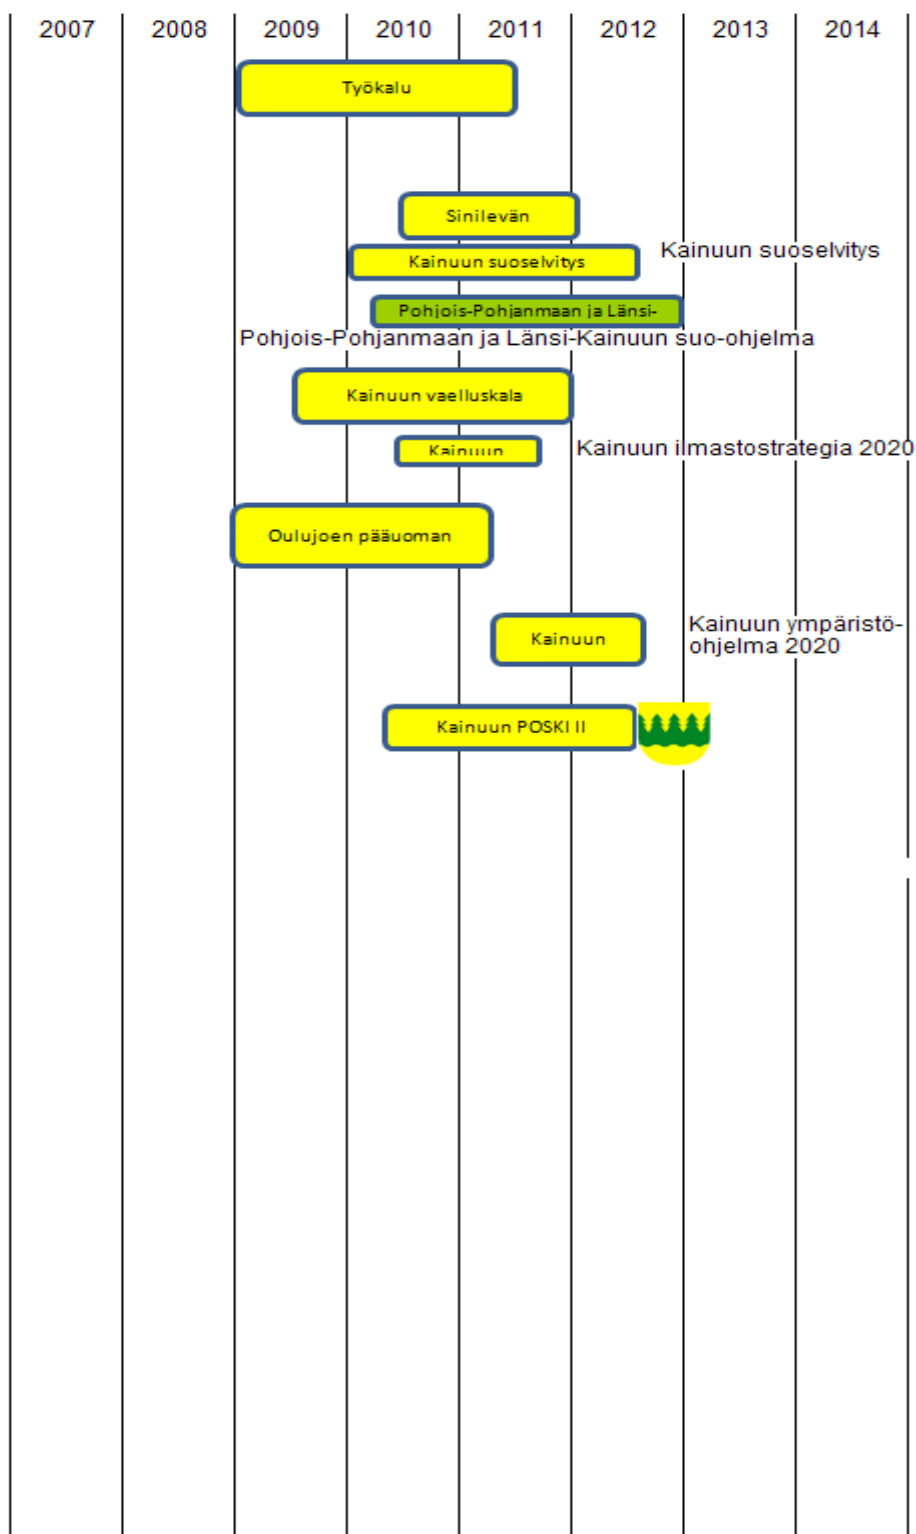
2007 2008 2009 2010 2011 2012 2013 2014

Työkalu

Sinilevän

Kainuun suoselvitys

Kainuun suoselvitys

Pohjois-Pohjanmaan ja Länsi-

Pohjois-Pohjanmaan ja Länsi-Kainuun suo-ohjelma

Kainuun vaelluskala

Kainuun

Kainuun ilmastostrategia 2020

Oulujoen pääuoman

Kainuun

Kainuun ympäristöohjelma 2020

Kainuun POSKI II